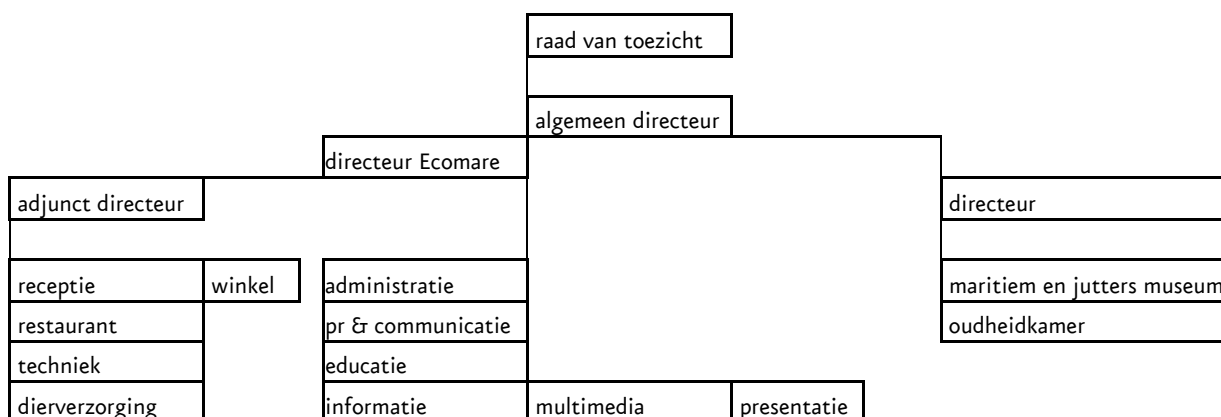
raad van toezicht

algemeen directeur

directeur Ecomare

adjunct directeur

directeur

receptie

winkel

administratie

maritiem en jutters museum

restaurant

pr & communicatie

oudheidkamer

techniek

educatie

dierverzorging

informatie

multimedia

presentatie